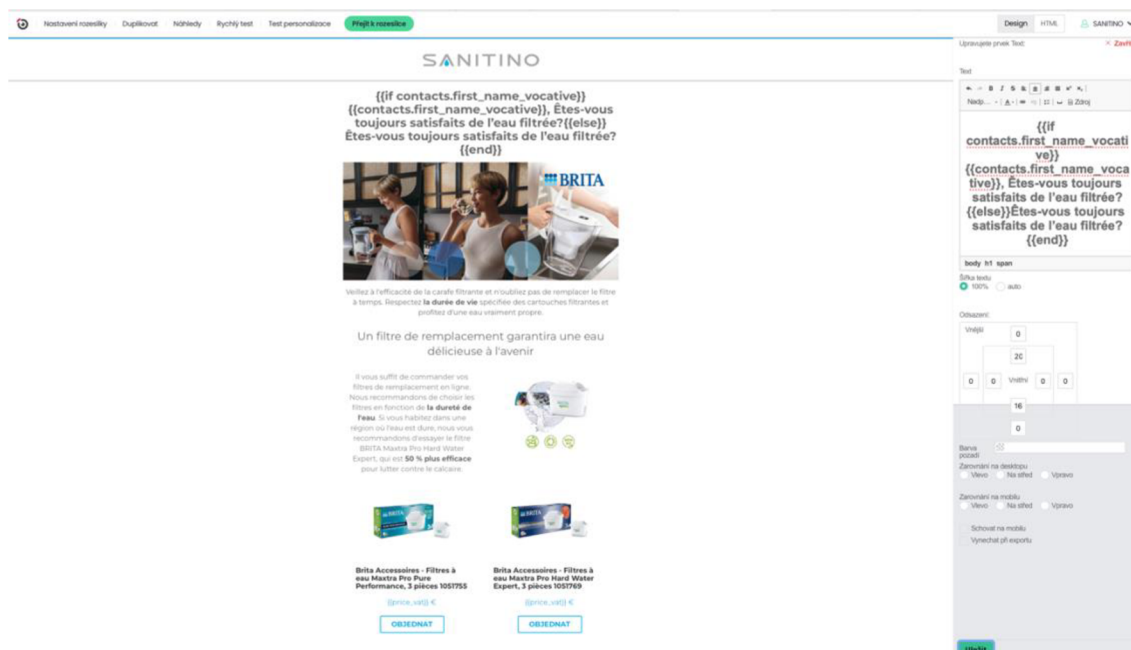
Nastavení rozesílky Duplikovat Náhledy Rychlý test Test personalizace Přejít k rozesílce

Design HTML SANITINO

SANITINO

{{if contacts.first_name_vocative}} {{contacts.first_name_vocative}}, Êtes-vous toujours satisfaits de l'eau filtrée?{{else}} Êtes-vous toujours satisfaits de l'eau filtrée?{{end}}

BRITA

Veillez à l'efficacité de la carafe filtrante et n'oubliez pas de remplacer le filtre à temps. Respectez **la durée de vie** spécifiée des cartouches filtrantes et profitez d'une eau vraiment propre.

Un filtre de remplacement garantira une eau délicieuse à l'avenir

Il vous suffit de commander vos filtres de remplacement en ligne. Nous recommandons de choisir les filtres en fonction de **la dureté de l'eau**. Si vous habitez dans une région où l'eau est dure, nous vous recommandons d'essayer le filtre BRITA Maxtra Pro Hard Water Expert, qui est **50 % plus efficace** pour lutter contre le calcaire.

Brita Accessoires - Filtres à eau Maxtra Pro Pure Performance, 3 pièces 1051755

{{price_vat}} €

OBJEDNAT

Brita Accessoires - Filtres à eau Maxtra Pro Hard Water Expert, 3 pièces 1051769

{{price_vat}} €

OBJEDNAT

Upravujete prvek Text

× Zavř

Text

Nadp... Zdroj

{{if contacts.first_name_vocative}} {{contacts.first_name_vocative}}, Êtes-vous toujours satisfaits de l'eau filtrée? {{else}}Êtes-vous toujours satisfaits de l'eau filtrée? {{end}}

body h1 span

Šířka textu
100% auto

Odsazení
Vnější
0
20
0 0 Vnitřní 0 0
16
0

Barva pozadí

Zarovnání na desktopu
Vlevo Na střed Vpravo

Zarovnání na mobilu
Vlevo Na střed Vpravo

Schovat na mobilu
Vynechat při exportu

Uložit